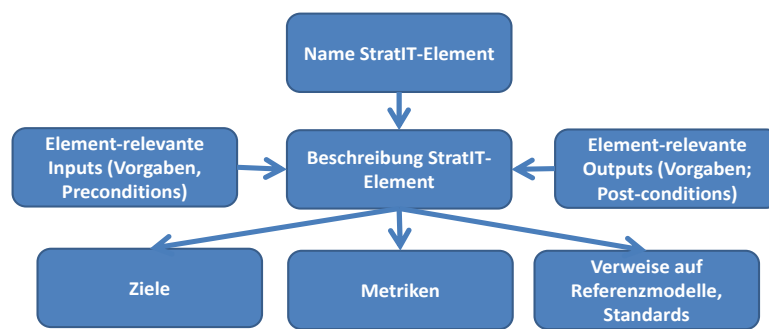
Name StratIT-Element

Element-relevante Inputs (Vorgaben, Preconditions)

Beschreibung StratIT-Element

Element-relevante Outputs (Vorgaben; Post-conditions)

Ziele

Metriken

Verweise auf Referenzmodelle, Standards